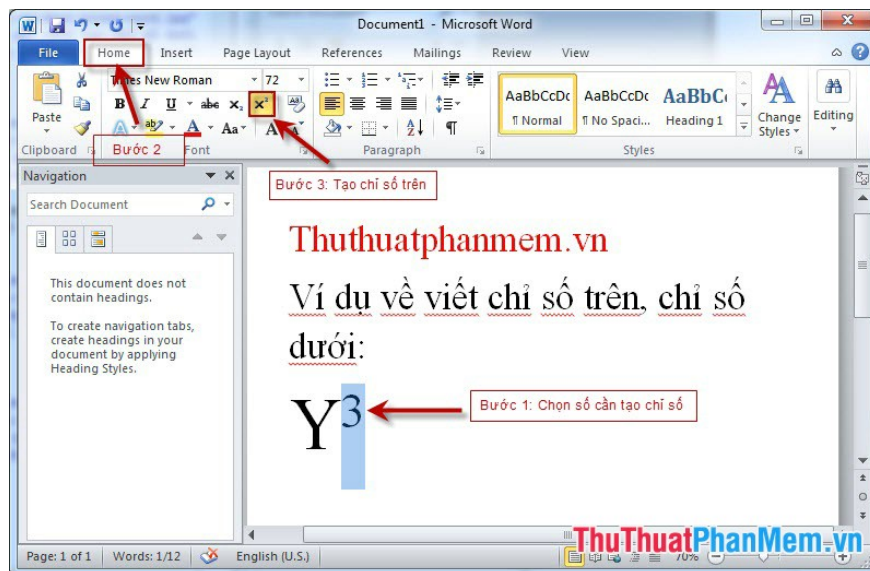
Document1 - Microsoft Word

File Home Insert Page Layout References Mailings Review View

Times New Roman 72

Paste

Clipboard Bước 2 Font Paragraph Styles

AaBbCcDc ¶ Normal
AaBbCcDc ¶ No Spaci...
AaBbC Heading 1

Change Styles

Editing

Navigation

Search Document

This document does not contain headings.

To create navigation tabs, create headings in your document by applying Heading Styles.

Bước 3: Tạo chỉ số trên

Thuthuatphanmem.vn

Ví dụ về viết chỉ số trên, chỉ số dưới:

$Y^3$

Bước 1: Chọn số cần tạo chỉ số

Page: 1 of 1 Words: 1/12 English (U.S.) 70%

ThuThuatPhanMem.vn